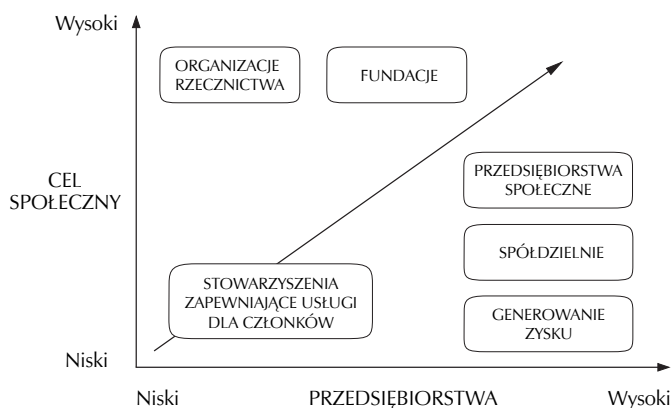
Wysoki

ORGANIZACJE RZECZNICTWA

FUNDACJE

CEL SPOŁECZNY

PRZEDSIĘBIORSTWA SPOŁECZNE

SPÓŁDZIELNIE

STOWARZYSZENIA ZAPEWNIAJĄCE USŁUGI DLA CZŁONKÓW

GENEROWANIE ZYSKU

Niski

Niski

PRZEDSIĘBIORSTWA

Wysoki